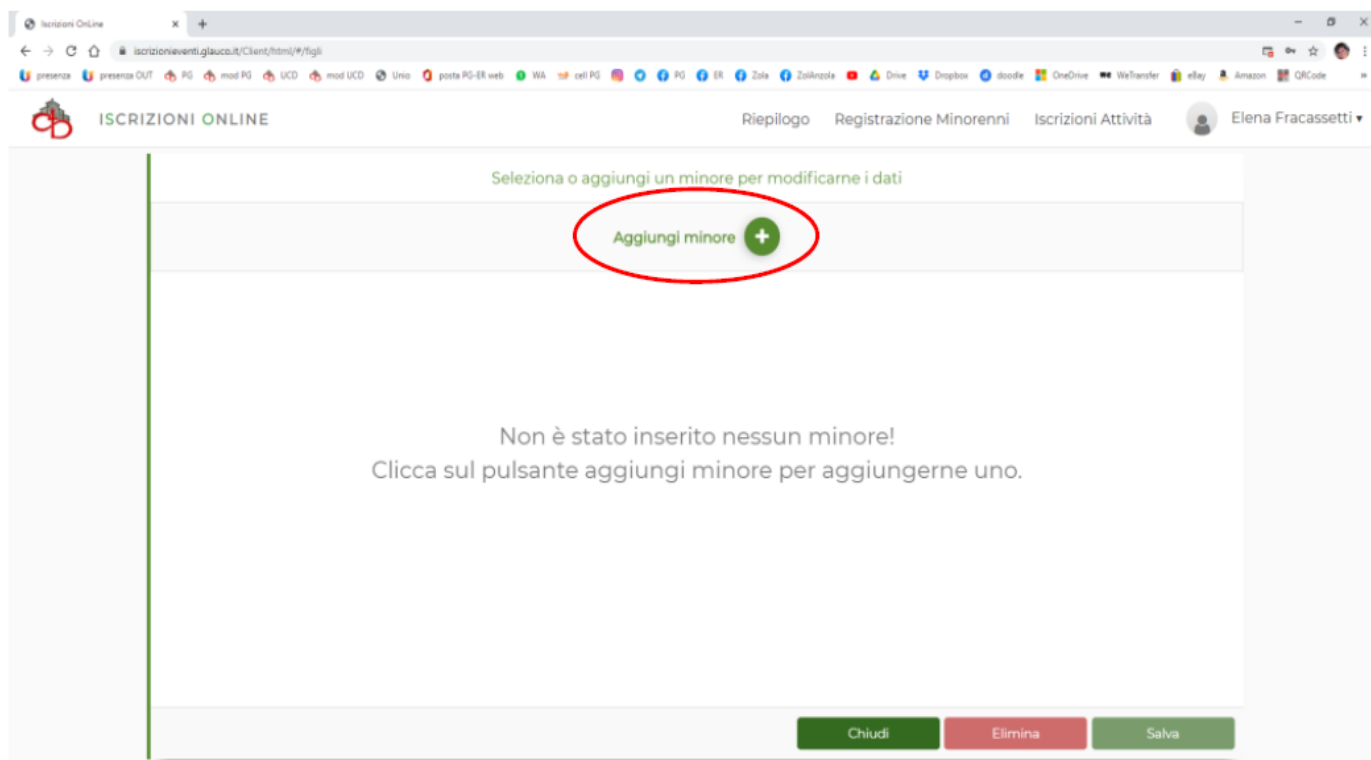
Iscrizioni OnLine
iscrizionieventi.glauco.it/Client/html/#/figli
presenza presenza OUT PG mod PG UCD mod UCD Unio posta PG-ER web WA cell PG PG ER Zola ZolAnzola Drive Dropbox doodle OneDrive WeTransfer eBay Amazon QRCode

ISCRIZIONI ONLINE
Riepilogo Registrazione Minorenni Iscrizioni Attività Elena Fracassetti

Seleziona o aggiungi un minore per modificarne i dati

Aggiungi minore +

Non è stato inserito nessun minore!
Clicca sul pulsante aggiungi minore per aggiungerne uno.

Chiudi Elimina Salva